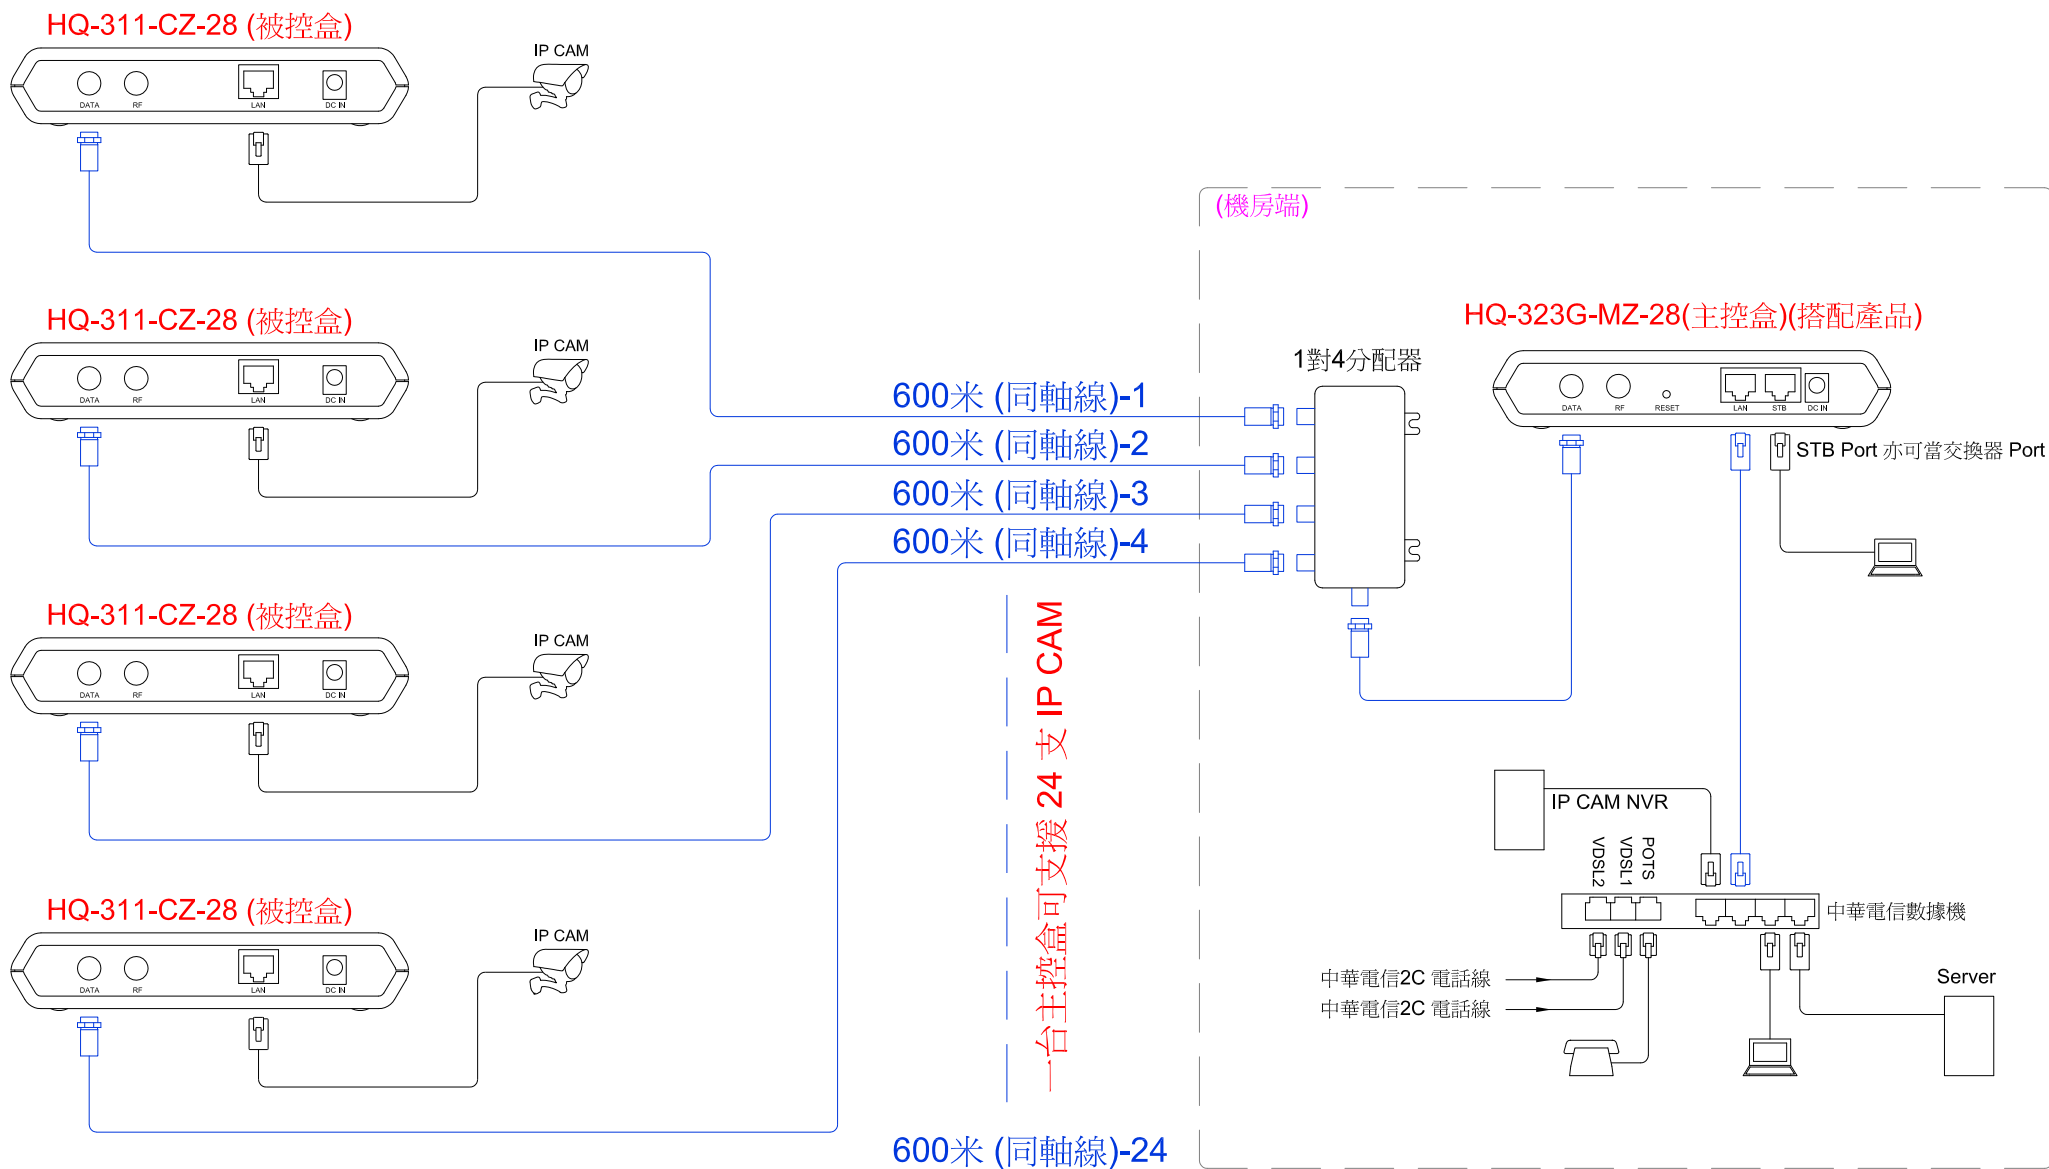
HQ-311-CZ-28 (被控盒)

DATA RF LAN DC IN

IP CAM

HQ-311-CZ-28 (被控盒)

DATA RF LAN DC IN

IP CAM

HQ-311-CZ-28 (被控盒)

DATA RF LAN DC IN

IP CAM

HQ-311-CZ-28 (被控盒)

DATA RF LAN DC IN

IP CAM

(機房端)

600米 (同軸線)-1

600米 (同軸線)-2

600米 (同軸線)-3

600米 (同軸線)-4

一台主控盒可支援 24 支 IP CAM

600米 (同軸線)-24

1對4分配器

HQ-323G-MZ-28(主控盒)(搭配產品)

DATA RF RESET LAN STB DC IN

STB Port 亦可當交換器 Port

IP CAM NVR

VDSL2 VDSL1 POTS

中華電信數據機

中華電信2C 電話線

中華電信2C 電話線

Server